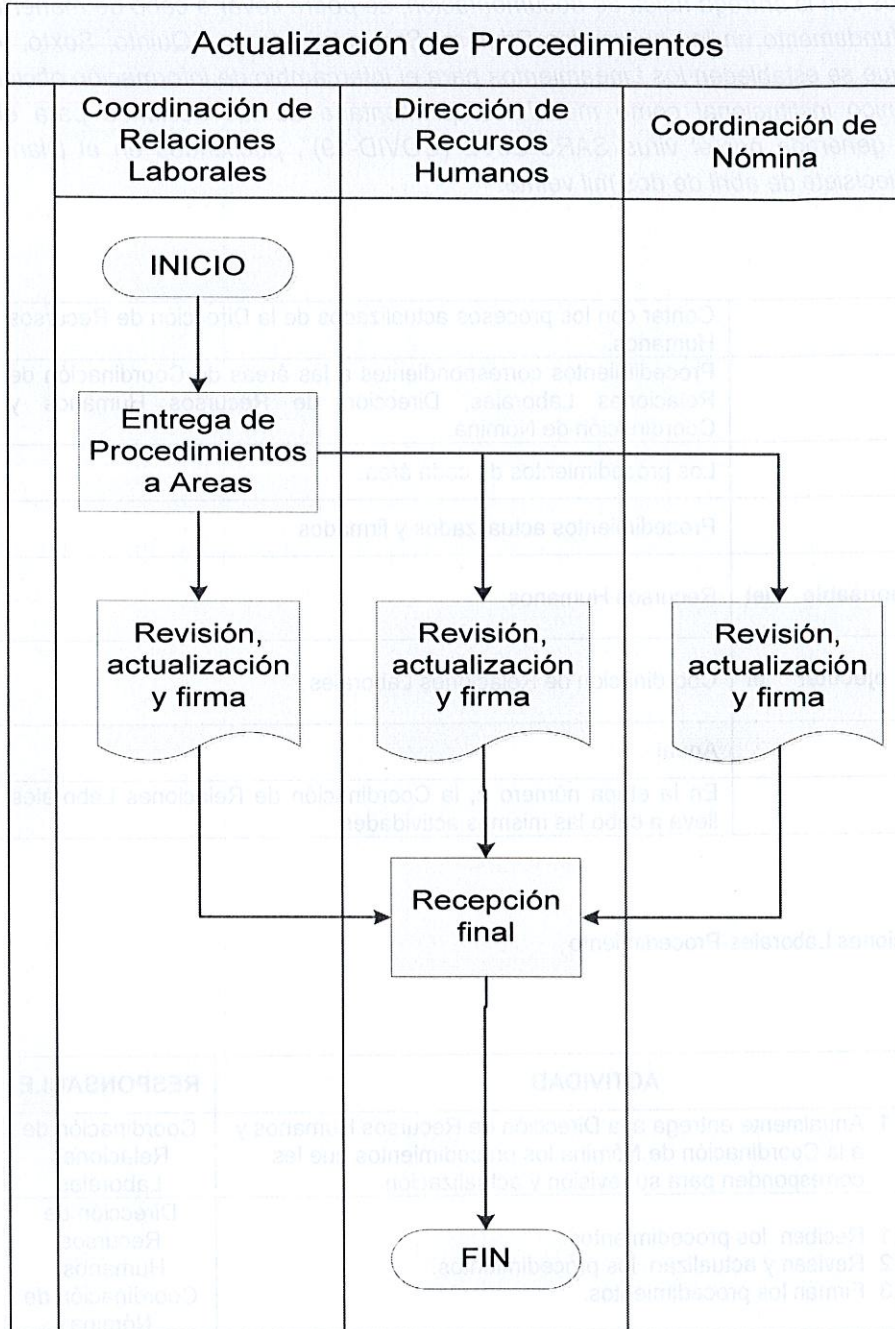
Actualización de Procedimientos

Coordinación de Relaciones Laborales

Dirección de Recursos Humanos

Coordinación de Nómina

INICIO

Entrega de Procedimientos a Areas

Revisión, actualización y firma

Revisión, actualización y firma

Revisión, actualización y firma

Recepción final

FIN